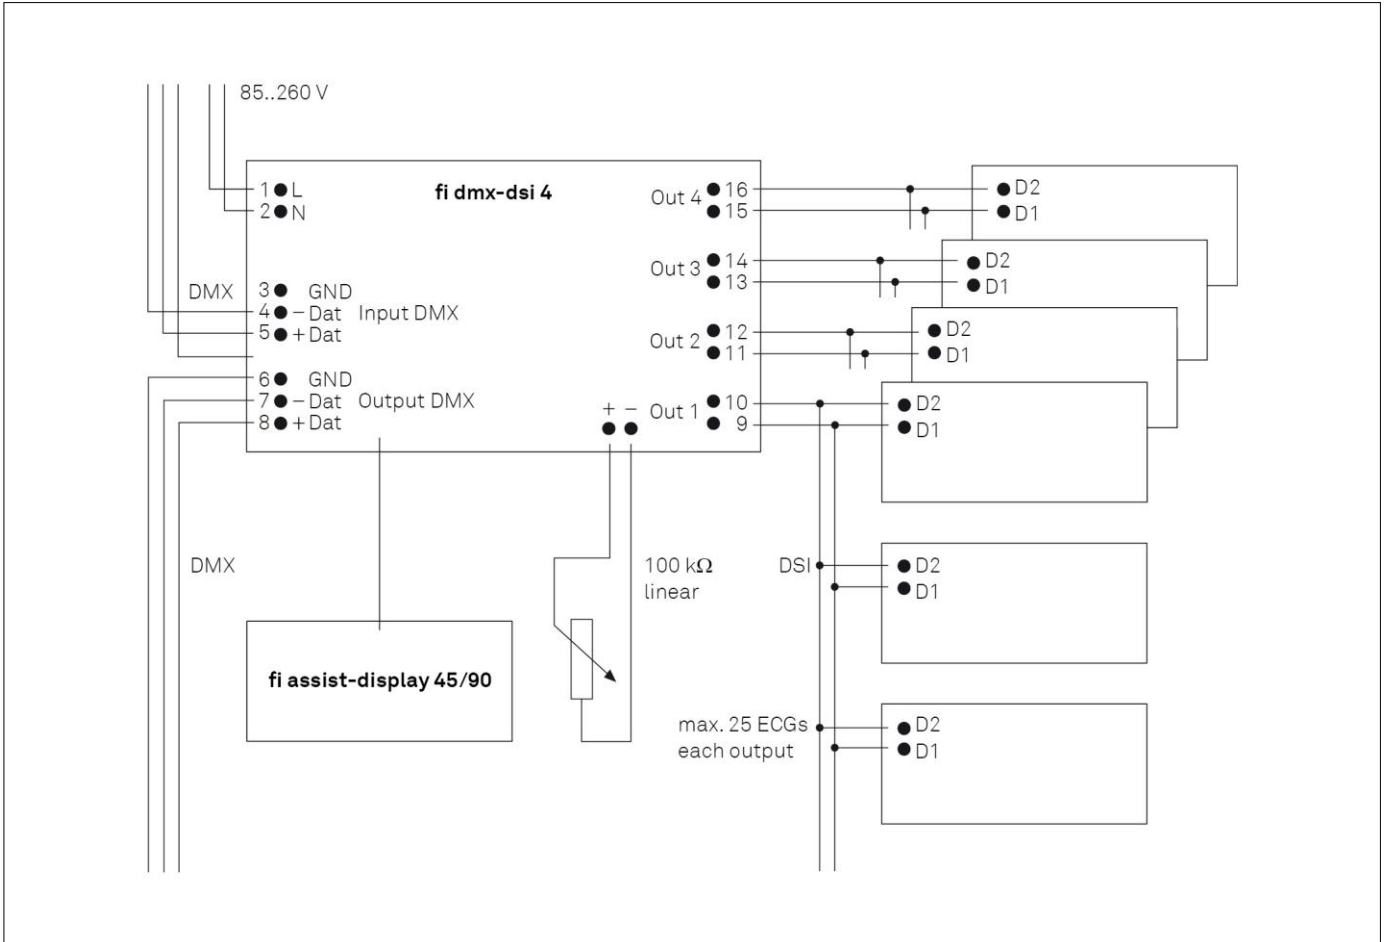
85..260 V

1 L
2 N

fi dmx-dsi 4

DMX
3 GND
4 − Dat Input DMX
5 + Dat

6 GND
7 − Dat Output DMX
8 + Dat

Out 4 16
15
Out 3 14
13
Out 2 12
11
Out 1 10
9

+ −

D2
D1
D2
D1
D2
D1
D2
D1

DMX

100 k$\Omega$
linear

DSI
D2
D1

fi assist-display 45/90

max. 25 ECGs
each output
D2
D1